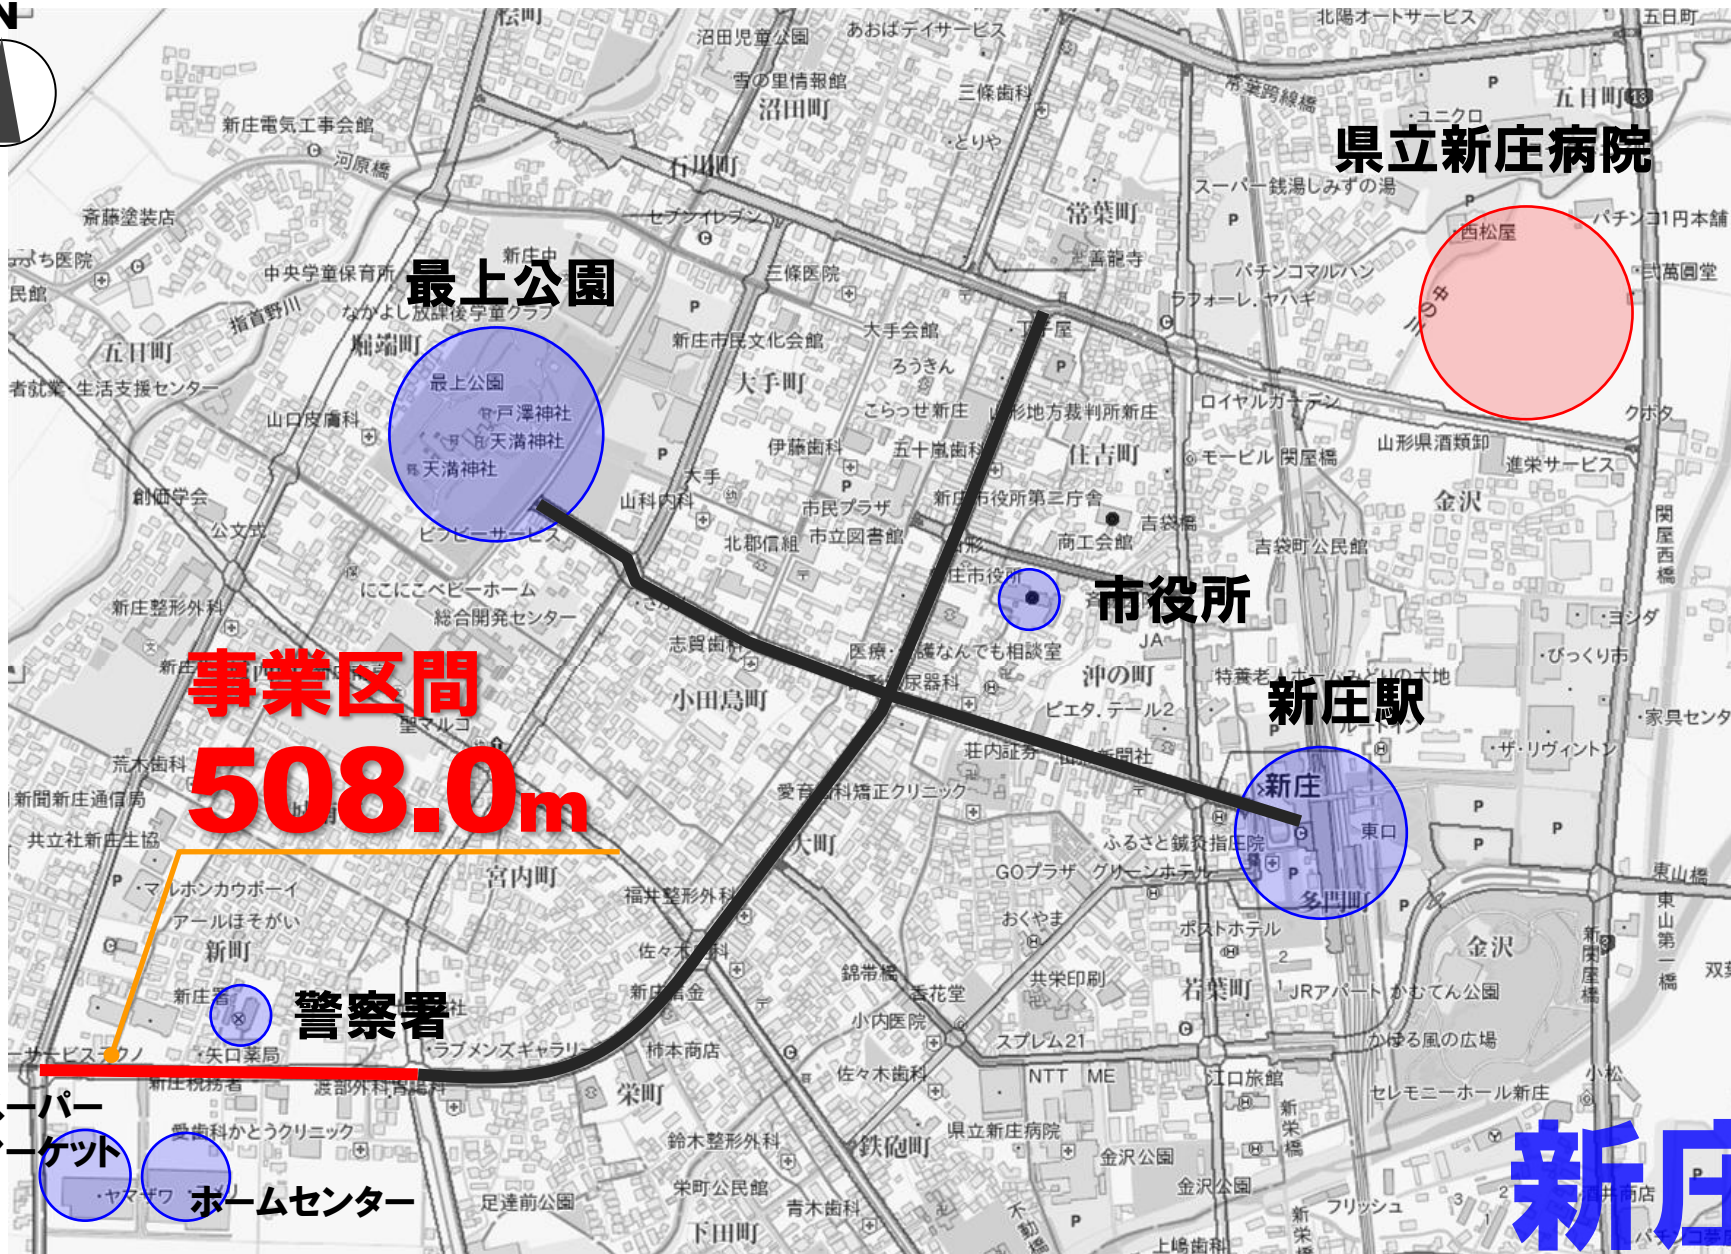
N

県立新庄病院

最上公園

市役所

新庄駅

事業区間
508.0m

警察署

ーパー
ーケット

ホームセンター

新庄

最上公園
戸澤神社
天満神社
天満神社
新庄市役所
新庄
東口
多門町
新庄署
ヤマザワ
西松屋
沼田児童公園
あおばデイサービス
北陽オートサービス
五日町
雪の里情報館
沼田町
三條歯科
とりや
新庄電気工事会館
河原橋
石川町
斎藤塗装店
セブンイレブン
常葉町
スーパー銭湯しみずの湯
ユニクロ
五日町
パチンコ1円本舗
中央学童保育所
指首野川
なかよし放課後学童クラブ
三條医院
善龍寺
パチンコマルハン
ラフォーレ.ヤハギ
萬國堂
新庄市民文化会館
大手会館
丁子屋
ろうきん
大手町
五日町
生活支援センター
山口皮膚科
こらっせ新庄
山形地方裁判所新庄
ロイヤルガーデン
クボタ
伊藤歯科
五十嵐歯科
住吉町
モービル
関屋橋
山形県酒類卸
進栄サービス
創価学会
大手
山科内科
市民プラザ
新庄市役所第二庁舎
吉袋橋
金沢
公文式
ピノピーサービス
北都信組
市立図書館
商工会館
吉袋町公民館
関屋西橋
にこにこベビーホーム
総合開発センター
新庄整形外科
JA
ヨシダ
びっくり市
志賀歯科
医療
なんでも相談室
沖の町
特養老人ホーム
小田島町
ピエタ.テール2
家具センター
荒木歯科
ザ.リヴィントン
荘内証券
新聞社
新聞新庄通信局
愛育歯科矯正クリニック
共立社新庄生協
大町
ふるさと鉄道指圧院
マルホンカウボーイ
宮内町
GOプラザ
グリーンホテル
東山橋
アールほそかい
福井整形外科
おくやま
ポストホテル
東山第一橋
新町
佐々木
金沢
新関屋橋
錦帯橋
香花堂
共栄印刷
若葉町
JRアパート
かむてん公園
新庄信金
小内医院
かける風の広場
ラブメンズギャラリー
スプレム21
矢口薬局
柿本商店
佐々木歯科
NTT
ME
江口旅館
セレモニーホール新庄
小松
新庄税務署
渡部外科胃腸科
栄町
新栄橋
歯科かとうクリニック
鈴木整形外科
鉄砲町
県立新庄病院
金沢公園
栄町公民館
金沢公園
足達前公園
青木歯科
下田町
不動橋
新栄橋
フリッシュ
上鳩歯科
酒井商店